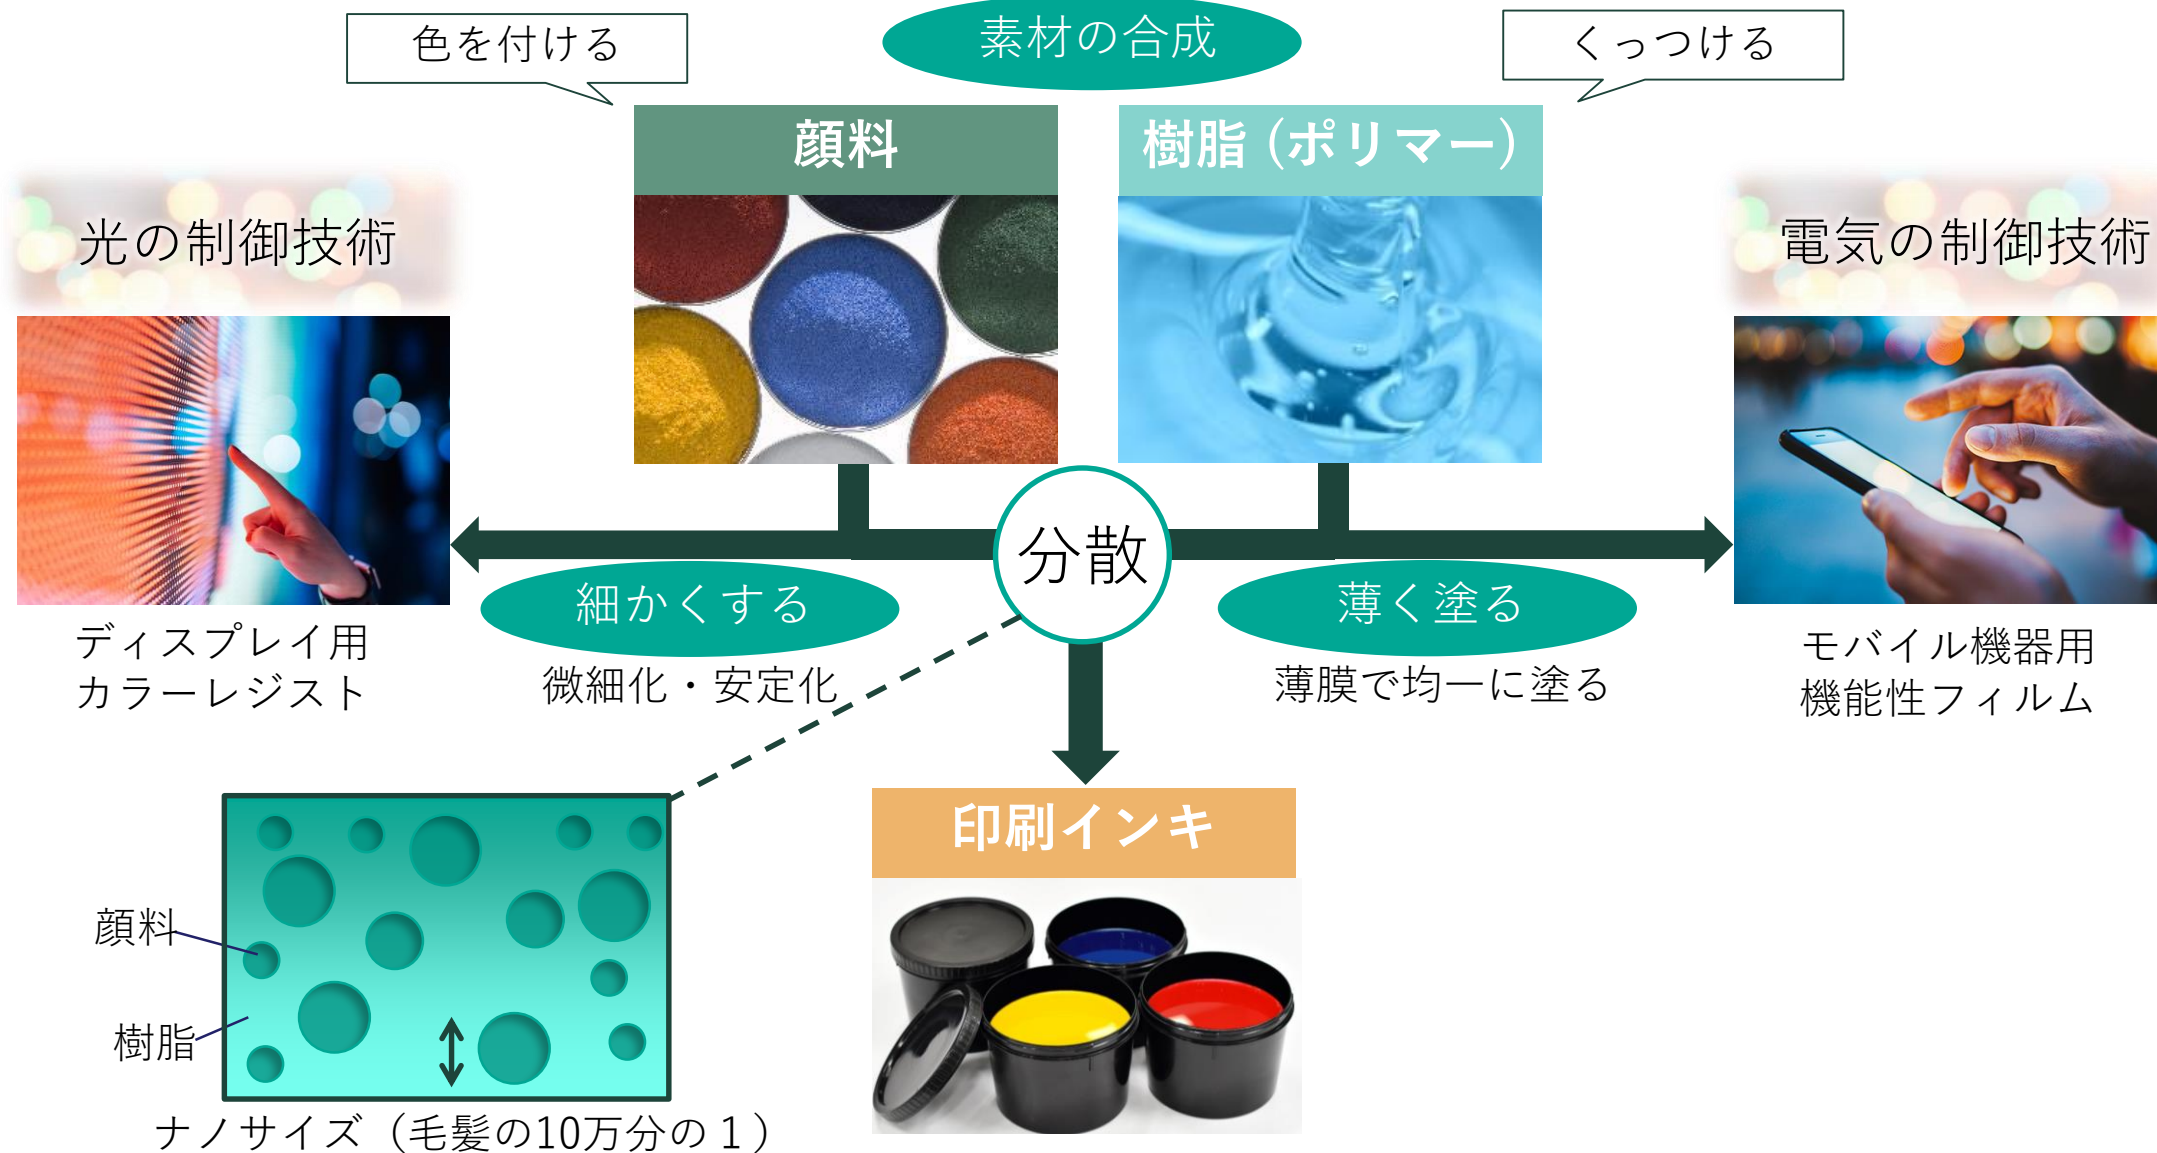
色を付ける

素材の合成

くっつける

顔料

樹脂（ポリマー）

光の制御技術

電気の制御技術

分散

細かくする

微細化・安定化

薄く塗る

薄膜で均一に塗る

ディスプレイ用
カラーレジスト

モバイル機器用
機能性フィルム

顔料

樹脂

ナノサイズ（毛髪の10万分の１）

印刷インキ